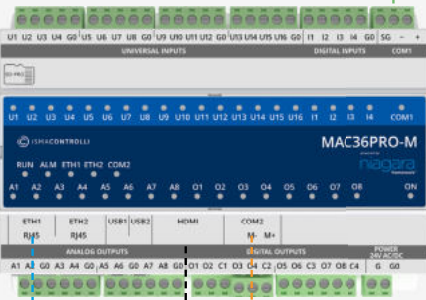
U1 U2 U3 U4 G0 U5 U6 U7 U8 G0 U9 U10 U11 U12 G0 U13 U14 U15 U16 G0 I1 I2 I3 I4 G0 SG - +

UNIVERSAL INPUTS
DIGITAL INPUTS
COM1

SD-PRO

U1 U2 U3 U4 U5 U6 U7 U8 U9 U10 U11 U12 U13 U14 U15 U16 I1 I2 I3 I4 COM1

iSMACONTROLLI

MAC36PRO-M

niagara

RUN ALM ETH1 ETH2 COM2

A1 A2 A3 A4 A5 A6 A7 A8 O1 O2 O3 O4 O5 O6 O7 O8 ON

ETH1 RJ45
ETH2 RJ45
USB1 USB2
HDMI
COM2 M- M+

ANALOG OUTPUTS
DIGITAL OUTPUTS
POWER 24V AC/DC

A1 A2 G0 A3 A4 G0 A5 A6 G0 A7 A8 G0 O1 O2 C1 O3 O4 C2 O5 O6 C3 O7 O8 C4 G G0